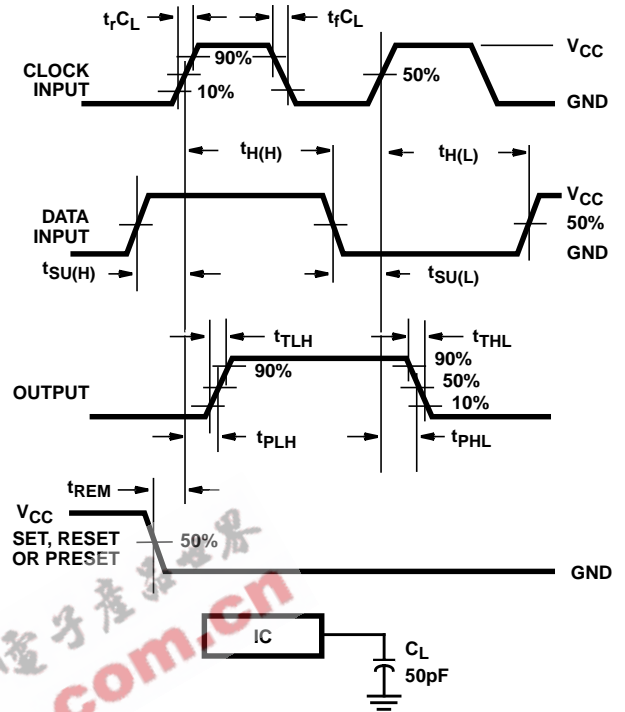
$t_rC_L$

$t_fC_L$

$V_{CC}$

CLOCK INPUT

90%

10%

50%

GND

$t_{H(H)}$

$t_{H(L)}$

DATA INPUT

$V_{CC}$

50%

GND

$t_{SU(H)}$

$t_{SU(L)}$

$t_{TLH}$

$t_{THL}$

OUTPUT

90%

90%

50%

10%

$t_{PLH}$

$t_{PHL}$

$t_{REM}$

$V_{CC}$

SET, RESET OR PRESET

50%

GND

IC

$C_L$

50pF

电子产品世界

com.cn